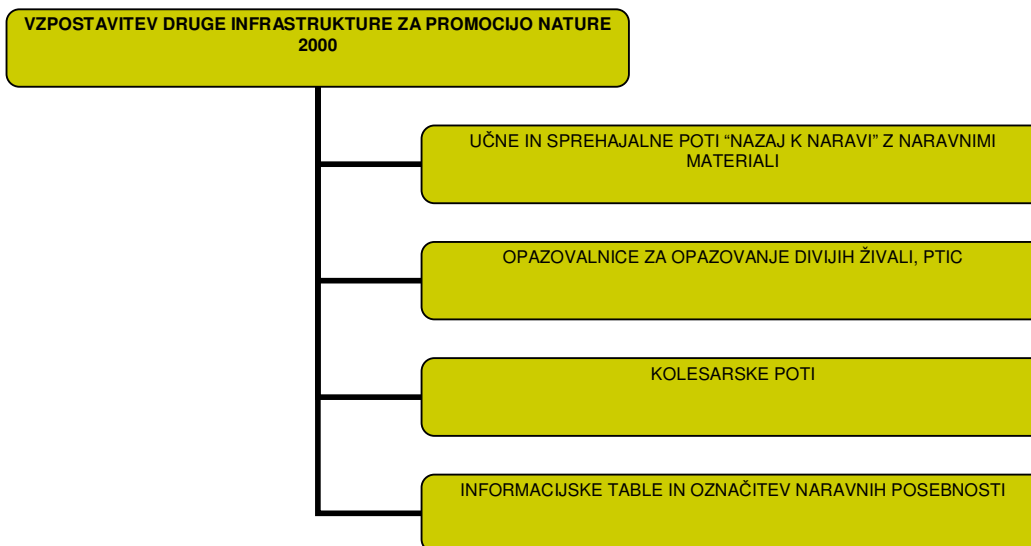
VZPOSTAVITEV DRUGE INFRASTRUKTURE ZA PROMOCIJO NATURE 2000

UČNE IN SPREHAJALNE POTI “NAZAJ K NARAVI” Z NARAVNIMI MATERIALI

OPAZOVALNICE ZA OPAZOVANJE DIVIJIH ŽIVALI, PTIC

KOLESARSKE POTI

INFORMACIJSKE TABLE IN OZNAČITEV NARAVNIH POSEBNOSTI